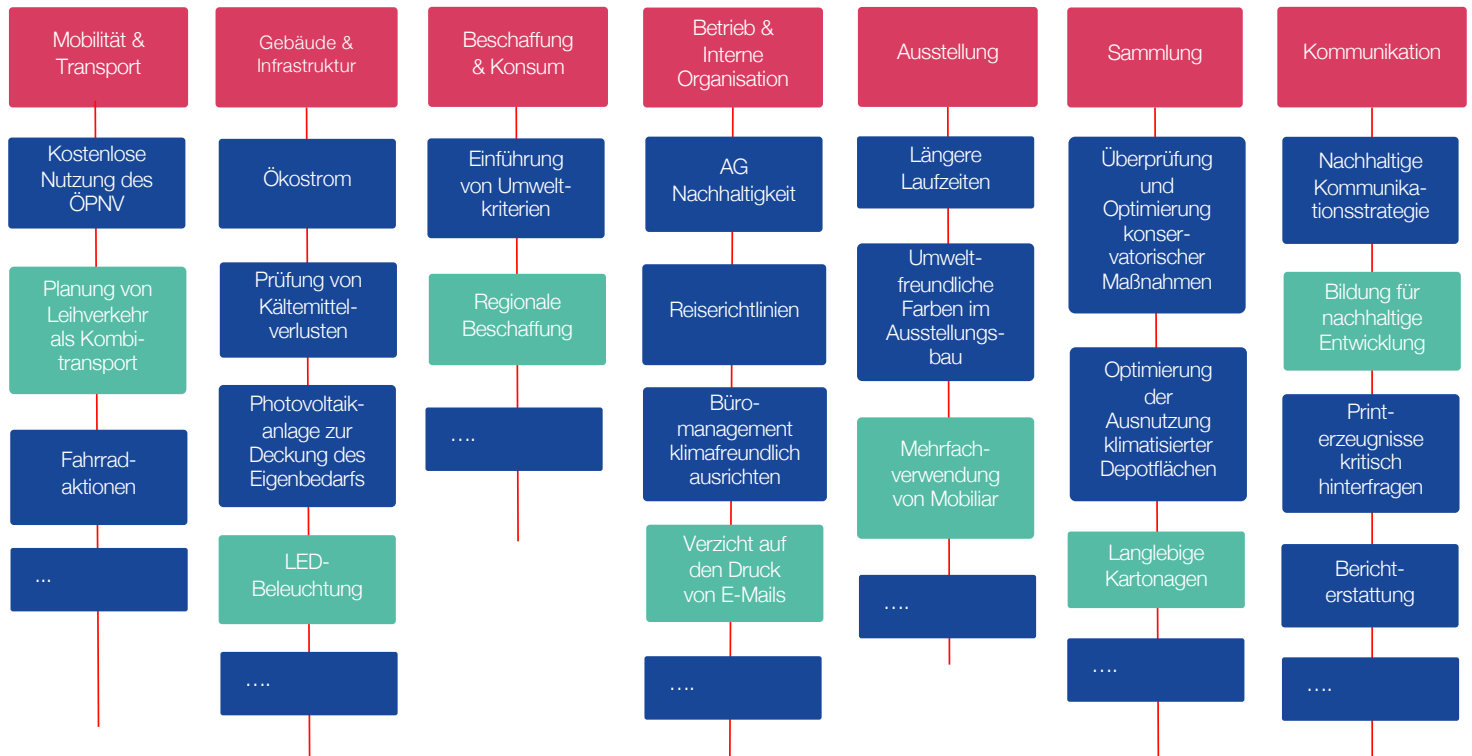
Mobilität & Transport

Kostenlose Nutzung des ÖPNV

Planung von Leihverkehr als Kombitransport

Fahrradaktionen

...

Gebäude & Infrastruktur

Ökostrom

Prüfung von Kältemittelverlusten

Photovoltaikanlage zur Deckung des Eigenbedarfs

LED-Beleuchtung

….

Beschaffung & Konsum

Einführung von Umweltkriterien

Regionale Beschaffung

….

Betrieb & Interne Organisation

AG Nachhaltigkeit

Reiserichtlinien

Büromanagement klimafreundlich ausrichten

Verzicht auf den Druck von E-Mails

….

Ausstellung

Längere Laufzeiten

Umweltfreundliche Farben im Ausstellungsbau

Mehrfachverwendung von Mobiliar

….

Sammlung

Überprüfung und Optimierung konservatorischer Maßnahmen

Optimierung der Ausnutzung klimatisierter Depotflächen

Langlebige Kartonagen

….

Kommunikation

Nachhaltige Kommunikationsstrategie

Bildung für nachhaltige Entwicklung

Printerzeugnisse kritisch hinterfragen

Berichterstattung

….